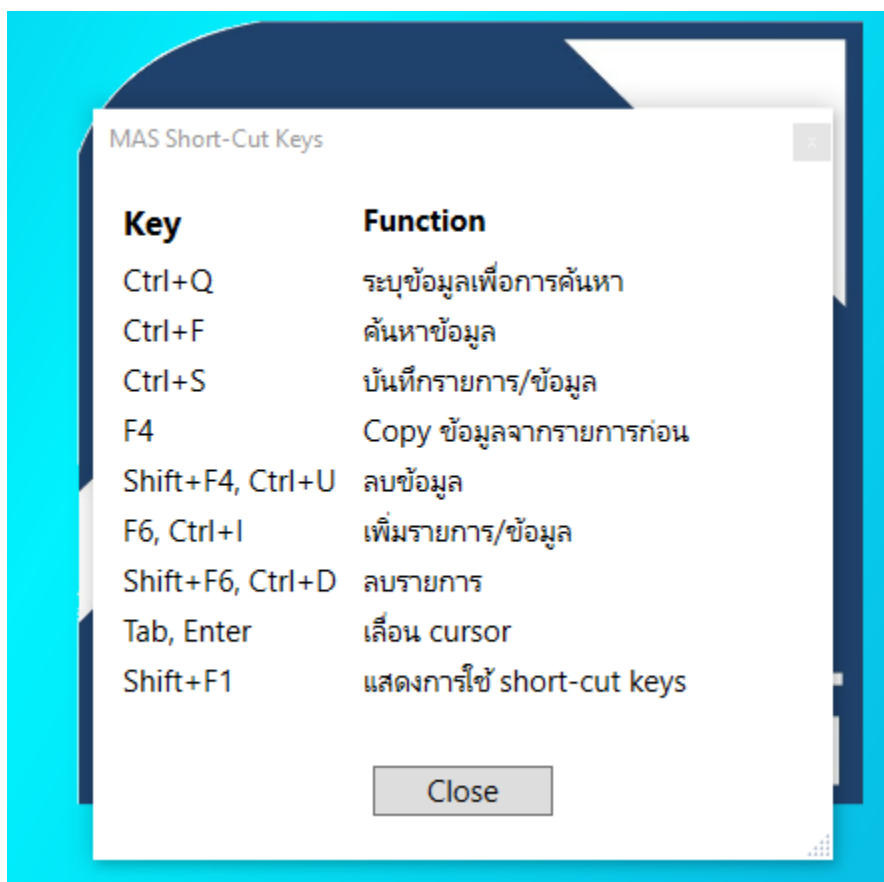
MAS Short-Cut Keys

×

| Key | Function |
|---|---|
| Ctrl+Q | ระบุข้อมูลเพื่อการค้นหา |
| Ctrl+F | ค้นหาข้อมูล |
| Ctrl+S | บันทึกรายการ/ข้อมูล |
| F4 | Copy ข้อมูลจากรายการก่อน |
| Shift+F4, Ctrl+U | ลบข้อมูล |
| F6, Ctrl+I | เพิ่มรายการ/ข้อมูล |
| Shift+F6, Ctrl+D | ลบรายการ |
| Tab, Enter | เลื่อน cursor |
| Shift+F1 | แสดงการใช้ short-cut keys |

Close